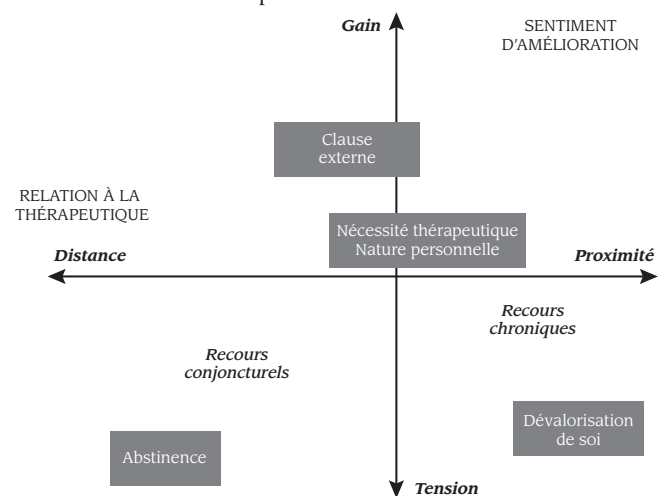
Gain

SENTIMENT D'AMÉLIORATION

Clause externe

RELATION À LA THÉRAPEUTIQUE

Nécessité thérapeutique
Nature personnelle

Distance

Proximité

Recours chroniques

Recours conjoncturels

Dévalorisation de soi

Abstinence

Tension